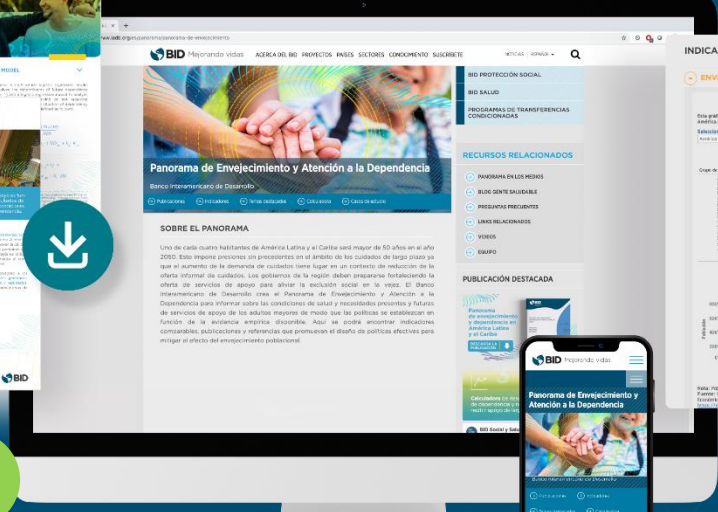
www.iadb.org/panorama/panorama-de-envejecimiento

BID Mejorando vidas ACERCA DEL BID PROYECTOS PAÍSES SECTORES CONOCIMIENTO SUSCRÍBETE

NOTICIAS ESPAÑOL

Panorama de Envejecimiento y Atención a la Dependencia

Banco Interamericano de Desarrollo

Publicaciones Indicadores Temas destacados Calculadora Casos de estudio

SOBRE EL PANORAMA

Uno de cada cuatro habitantes de América Latina y el Caribe será mayor de 50 años en el año 2050. Esto impone presiones sin precedentes en el ámbito de los cuidados de largo plazo ya que el aumento de la demanda de cuidados tiene lugar en un contexto de reducción de la oferta informal de cuidados. Los gobiernos de la región deben prepararse fortaleciendo la oferta de servicios de apoyo para aliviar la exclusión social en la vejez. El Banco Interamericano de Desarrollo crea el Panorama de Envejecimiento y Atención a la Dependencia para informar sobre las condiciones de salud y necesidades presentes y futuras de servicios de apoyo de los adultos mayores de modo que las políticas se establezcan en función de la evidencia empírica disponible. Aquí se podrá encontrar indicadores comparables, publicaciones y referencias que promuevan el diseño de políticas efectivas para mitigar el efecto del envejecimiento poblacional.

BID PROTECCIÓN SOCIAL
BID SALUD
PROGRAMAS DE TRANSFERENCIAS CONDICIONADAS

RECURSOS RELACIONADOS

PANORAMA EN LOS MEDIOS
BLOG GENTE SALUDABLE
PREGUNTAS FRECUENTES
LINKS RELACIONADOS
VIDEOS
EQUIPO

PUBLICACIÓN DESTACADA

Panorama de envejecimiento y dependencia en América Latina y el Caribe

DESCARGA LA PUBLICACIÓN

Calculadora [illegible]

BID Social y Salud

INDICA

ENV

MODEL

BID

BID Mejorando vidas

Panorama de Envejecimiento y Atención a la Dependencia

Banco Interamericano de Desarrollo

Publicaciones Indicadores